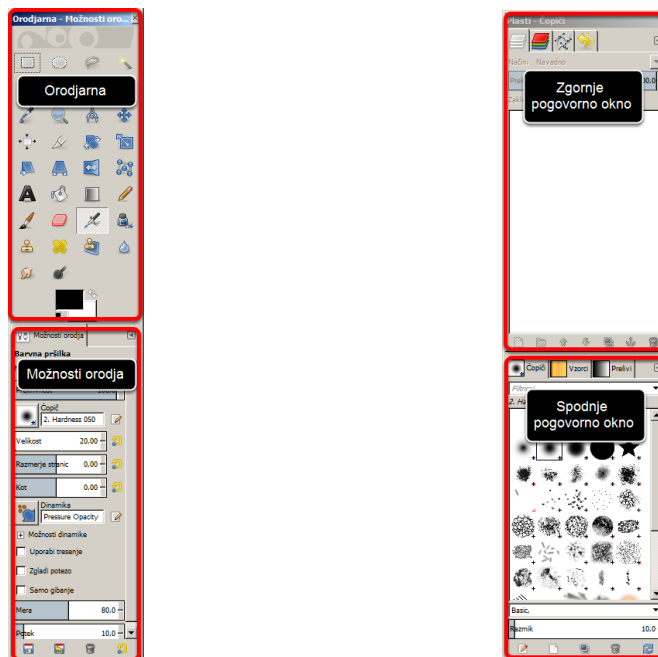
Orodjarna - Možnosti oro...

Orodjarna

Možnosti orodja

Barvna pršilka

Možnosti orodja

Čopič
2. Hardness 050

Velikost 20.00

Razmerje stranic 0.00

Kot 0.00

Dinamika
Pressure Opacity

Možnosti dinamike

Uporabi tresenje

Zgladi potezo

Samo gibanje

Mera 80.0

Pritisk 10.0

Plasti - Čopiči

Način: Navadno

Zgornje pogovorno okno

Čopiči

Vzorci

Prelivi

Filtriraj

2. Ha

Spodnje pogovorno okno

Basic,

Razmik 10.0